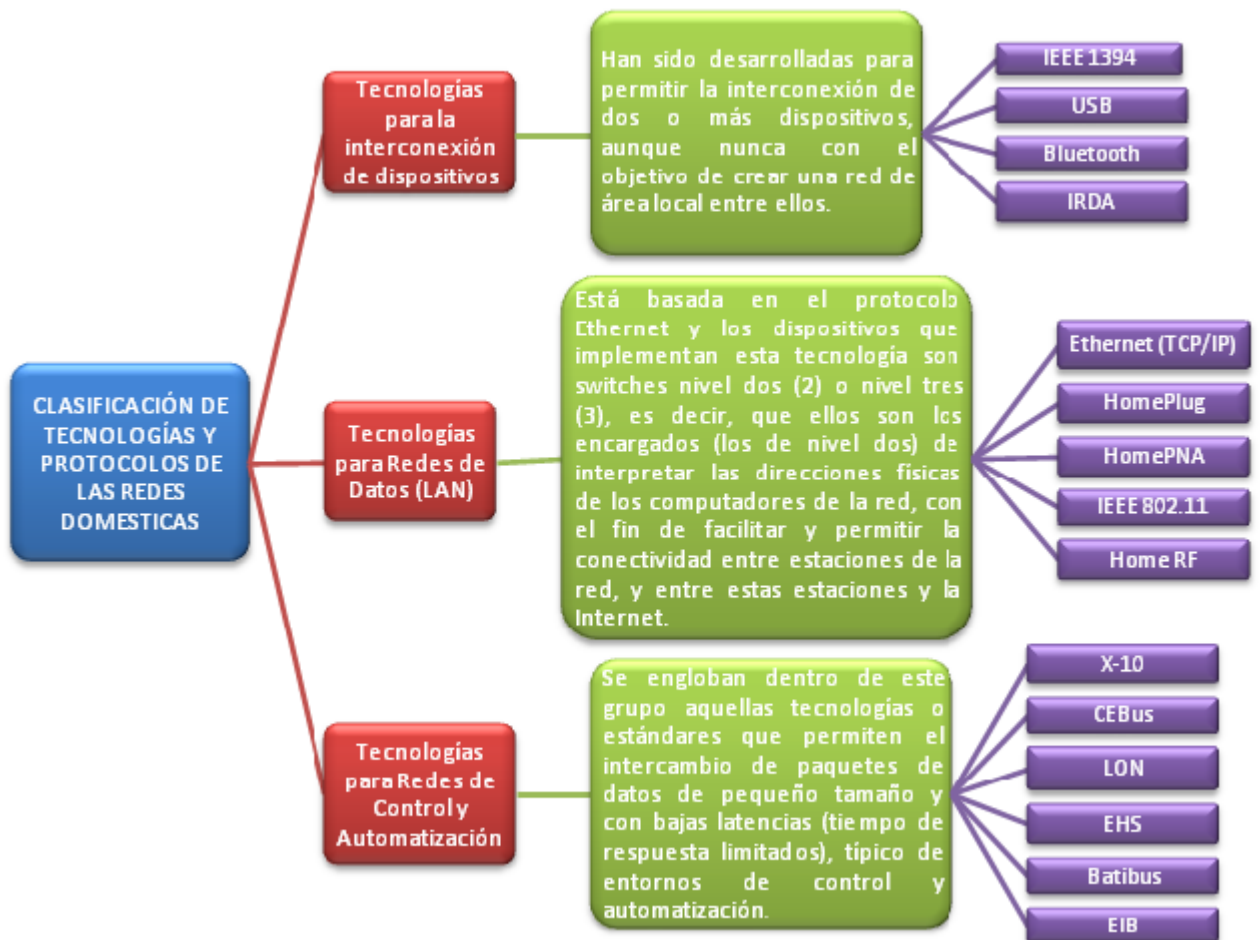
CLASIFICACIÓN DE TECNOLOGÍAS Y PROTOCOLOS DE LAS REDES DOMESTICAS

Tecnologías para la interconexión de dispositivos

Han sido desarrolladas para permitir la interconexión de dos o más dispositivos, aunque nunca con el objetivo de crear una red de área local entre ellos.

IEEE 1394

USB

Bluetooth

IRDA

Tecnologías para Redes de Datos (LAN)

Está basada en el protocolo Ethernet y los dispositivos que implementan esta tecnología son switches nivel dos (2) o nivel tres (3), es decir, que ellos son los encargados (los de nivel dos) de interpretar las direcciones físicas de los computadores de la red, con el fin de facilitar y permitir la conectividad entre estaciones de la red, y entre estas estaciones y la Internet.

Ethernet (TCP/IP)

HomePlug

HomePNA

IEEE 802.11

Home RF

Tecnologías para Redes de Control y Automatización

Se engloban dentro de este grupo aquellas tecnologías o estándares que permiten el intercambio de paquetes de datos de pequeño tamaño y con bajas latencias (tiempo de respuesta limitados), típico de entornos de control y automatización.

X-10

CEBus

LON

EHS

Batibus

EIB